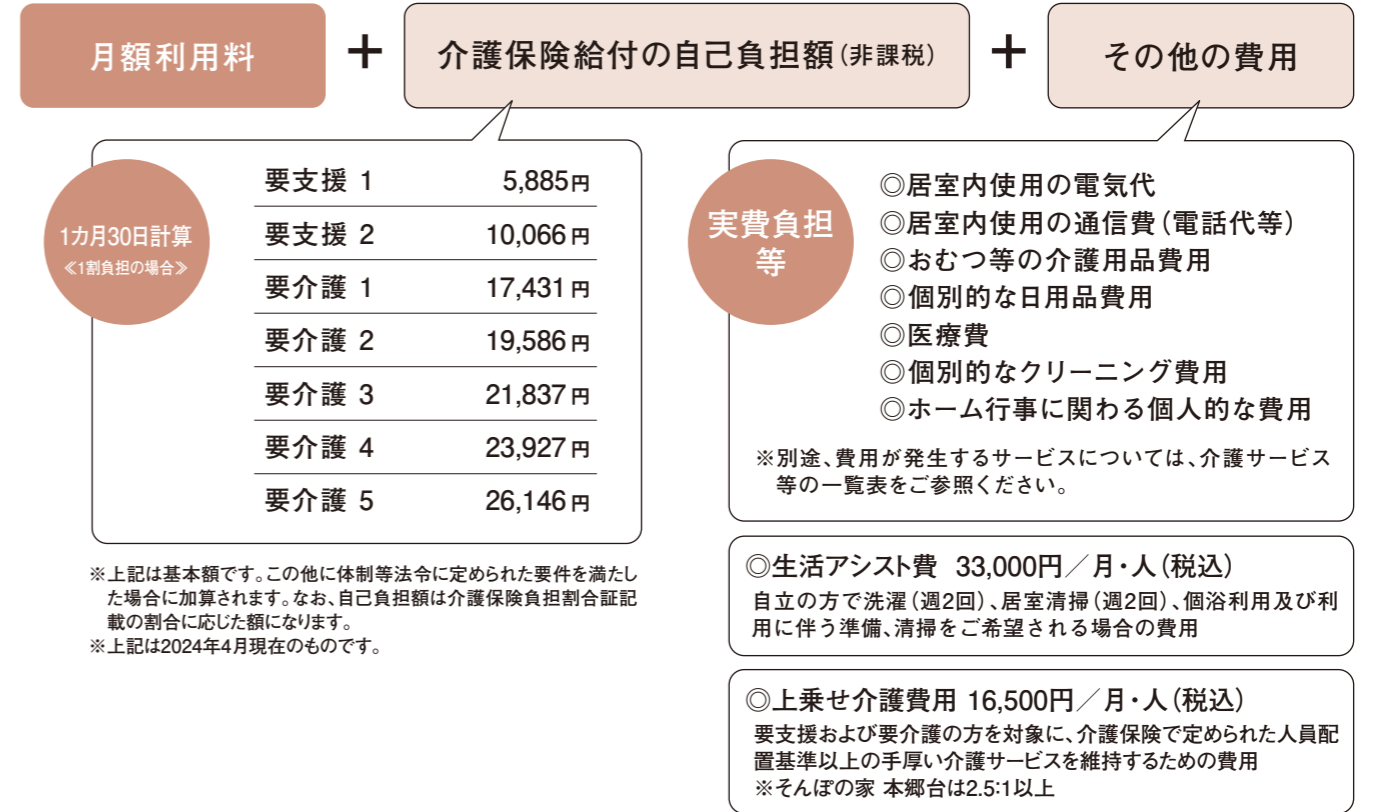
月額利用料 ＋ 介護保険給付の自己負担額（非課税） ＋ その他の費用

1カ月30日計算
≪1割負担の場合≫

| | |
|---|---|
| 要支援 1 | 5,885円 |
| 要支援 2 | 10,066円 |
| 要介護 1 | 17,431円 |
| 要介護 2 | 19,586円 |
| 要介護 3 | 21,837円 |
| 要介護 4 | 23,927円 |
| 要介護 5 | 26,146円 |

※上記は基本額です。この他に体制等法令に定められた要件を満たした場合に加算されます。なお、自己負担額は介護保険負担割合証記載の割合に応じた額になります。
※上記は2024年4月現在のものです。

実費負担等

◎居室内使用の電気代
◎居室内使用の通信費（電話代等）
◎おむつ等の介護用品費用
◎個別的な日用品費用
◎医療費
◎個別的なクリーニング費用
◎ホーム行事に関わる個人的な費用

※別途、費用が発生するサービスについては、介護サービス等の一覧表をご参照ください。

◎生活アシスト費 33,000円／月・人（税込）
自立の方で洗濯（週2回）、居室清掃（週2回）、個浴利用及び利用に伴う準備、清掃をご希望される場合の費用

◎上乗せ介護費用 16,500円／月・人（税込）
要支援および要介護の方を対象に、介護保険で定められた人員配置基準以上の手厚い介護サービスを維持するための費用
※そんぽの家 本郷台は2.5:1以上